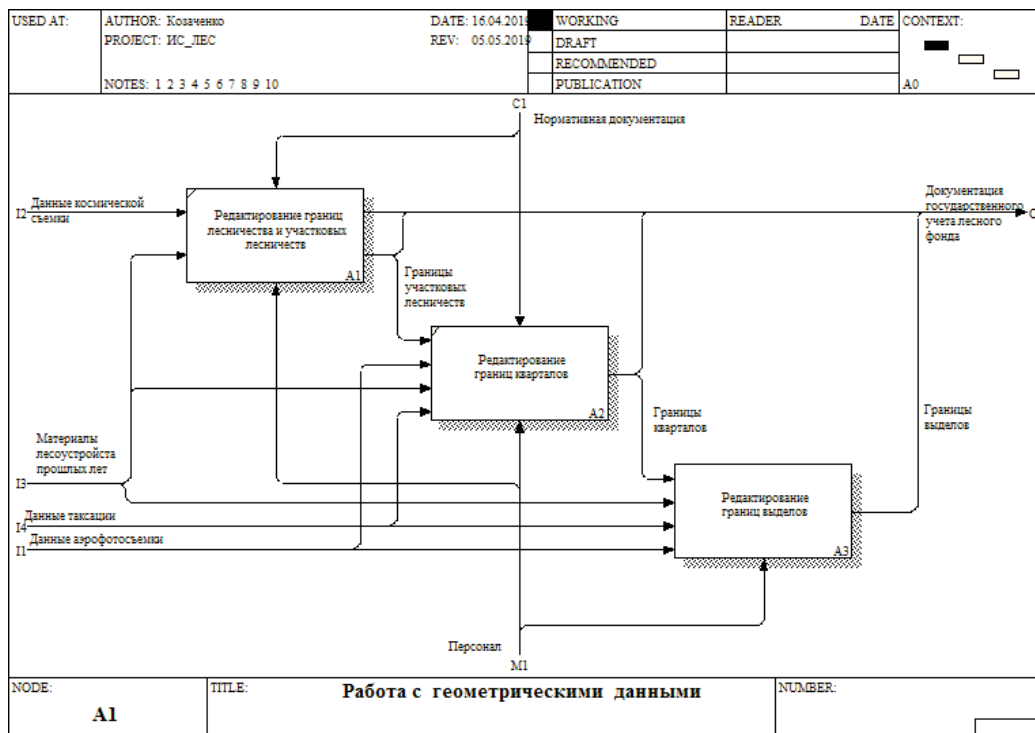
USED AT: AUTHOR: Козаченко DATE: 16.04.2019 WORKING READER DATE CONTEXT:
PROJECT: ИС_ЛЕС REV: 05.05.2019 DRAFT
RECOMMENDED
NOTES: 1 2 3 4 5 6 7 8 9 10 PUBLICATION A0

C1
Нормативная документация

I2 Данные космической съемки

Редактирование границ лесничества и участковых лесничеств
A1

Документация государственного учета лесного фонда
O

Границы участковых лесничеств

Редактирование границ кварталов
A2

Границы кварталов

Границы выделов

Материалы лесоустройста прошлых лет
I3

Редактирование границ выделов
A3

I4 Данные таксации
I1 Данные аэрофотосъемки

Персонал
M1

NODE: A1 TITLE: Работа с геометрическими данными NUMBER: